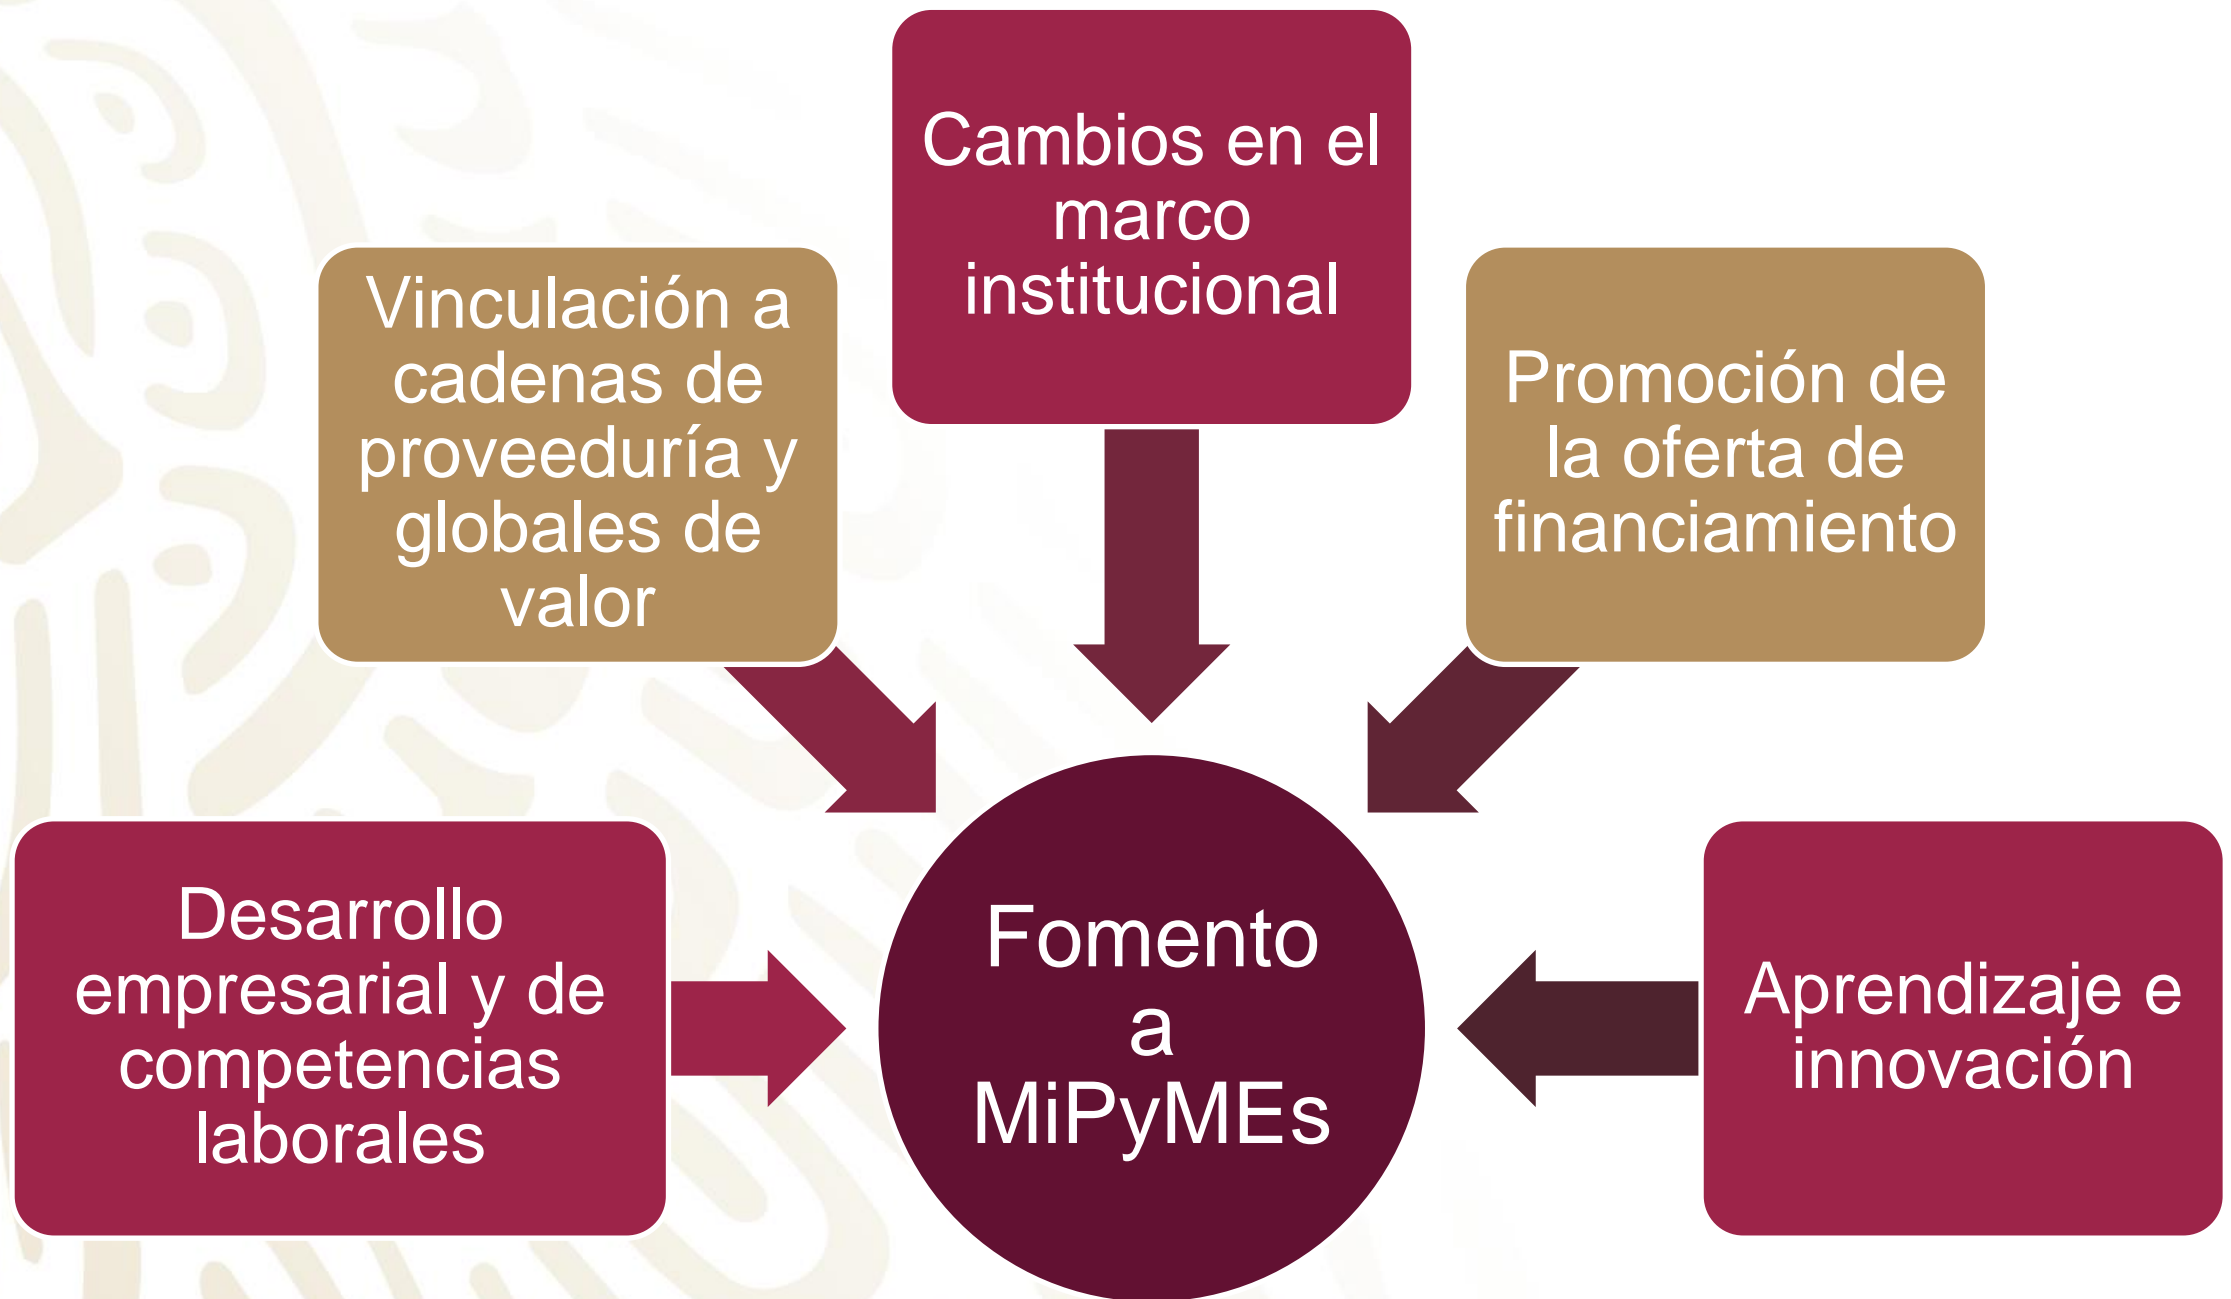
Cambios en el marco institucional

Vinculación a cadenas de proveeduría y globales de valor

Promoción de la oferta de financiamiento

Desarrollo empresarial y de competencias laborales

Fomento a MiPyMEs

Aprendizaje e innovación